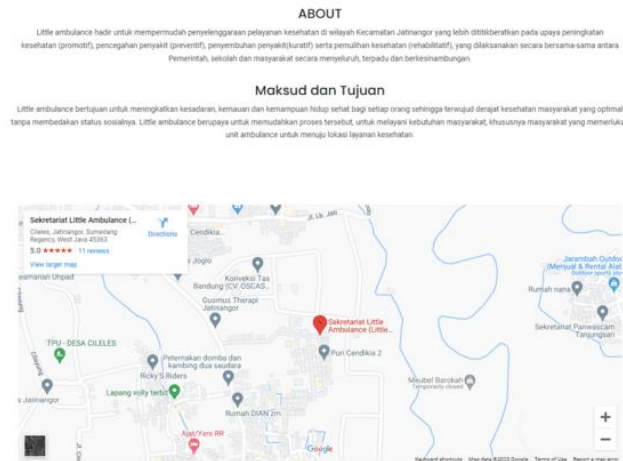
ABOUT

Little ambulance hadir untuk mempermudah penyelenggaraan pelayanan kesehatan di wilayah Kecamatan Jatinangor yang lebih dititikberatkan pada upaya peningkatan kesehatan (promotif), pencegahan penyakit (preventif), penyembuhan penyakit(kuratif) serta pemulihan kesehatan (rehabilitatif), yang dilaksanakan secara bersama-sama antara Pemerintah, sekolah dan masyarakat secara menyeluruh, terpadu dan berkesinambungan.

Maksud dan Tujuan

Little ambulance bertujuan untuk meningkatkan kesadaran, kemauan dan kemampuan hidup sehat bagi setiap orang sehingga terwujud derajat kesehatan masyarakat yang optimal tanpa membedakan status sosialnya. Little ambulance berupaya untuk memudahkan proses tersebut, untuk melayani kebutuhan masyarakat, khususnya masyarakat yang memerlukan unit ambulance untuk menuju lokasi layanan kesehatan.

Sekretariat Little Ambulance (...
Cileles, Jatinangor, Sumedang Regency, West Java 45363
5.0 ★★★★★ 11 reviews
View larger map
Directions

Jl. Lb. Jati
Cendikia
Joglo
Konveksi Tas Bandung (CV. OSCAS...
Gusmus Therapi Jatinangor
Sekretariat Little Ambulance (Little...
Puri Cendikia 2
Jarambah Outdoor (Menjual & Rental Alat) Outdoor sports shop
Rumah nana
Sekretariat Panwascam Tanjungsari
asramaan Unpad
TPU - DESA CILELES
Peternakan domba dan kambing dua saudara
Ricky'S Riders
Lapang volly terbit
Meubel Barokah Temporarily closed
s Jatinangor
Rumah DIAN 2m
Ayam Yoni RR
Google
Keyboard shortcuts Map data ©2023 Google Terms of Use Report a map error
+
−